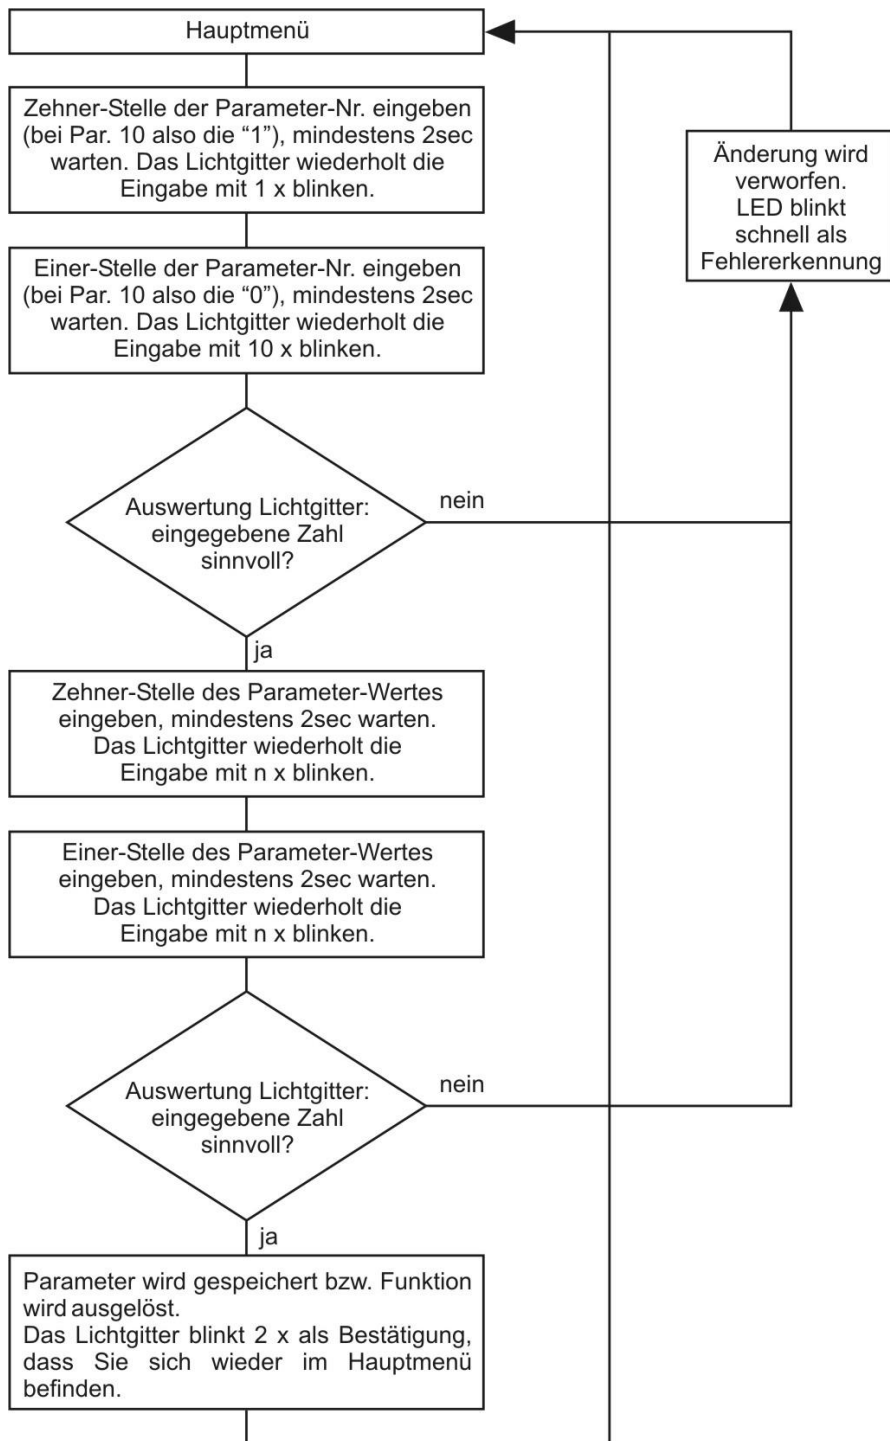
Hauptmenü

Zehner-Stelle der Parameter-Nr. eingeben (bei Par. 10 also die “1”), mindestens 2sec warten. Das Lichtgitter wiederholt die Eingabe mit 1 x blinken.

Änderung wird verworfen. LED blinkt schnell als Fehlererkennung

Einer-Stelle der Parameter-Nr. eingeben (bei Par. 10 also die “0”), mindestens 2sec warten. Das Lichtgitter wiederholt die Eingabe mit 10 x blinken.

Auswertung Lichtgitter: eingegebene Zahl sinnvoll?

nein

ja

Zehner-Stelle des Parameter-Wertes eingeben, mindestens 2sec warten. Das Lichtgitter wiederholt die Eingabe mit n x blinken.

Einer-Stelle des Parameter-Wertes eingeben, mindestens 2sec warten. Das Lichtgitter wiederholt die Eingabe mit n x blinken.

Auswertung Lichtgitter: eingegebene Zahl sinnvoll?

nein

ja

Parameter wird gespeichert bzw. Funktion wird ausgelöst.
Das Lichtgitter blinkt 2 x als Bestätigung, dass Sie sich wieder im Hauptmenü befinden.